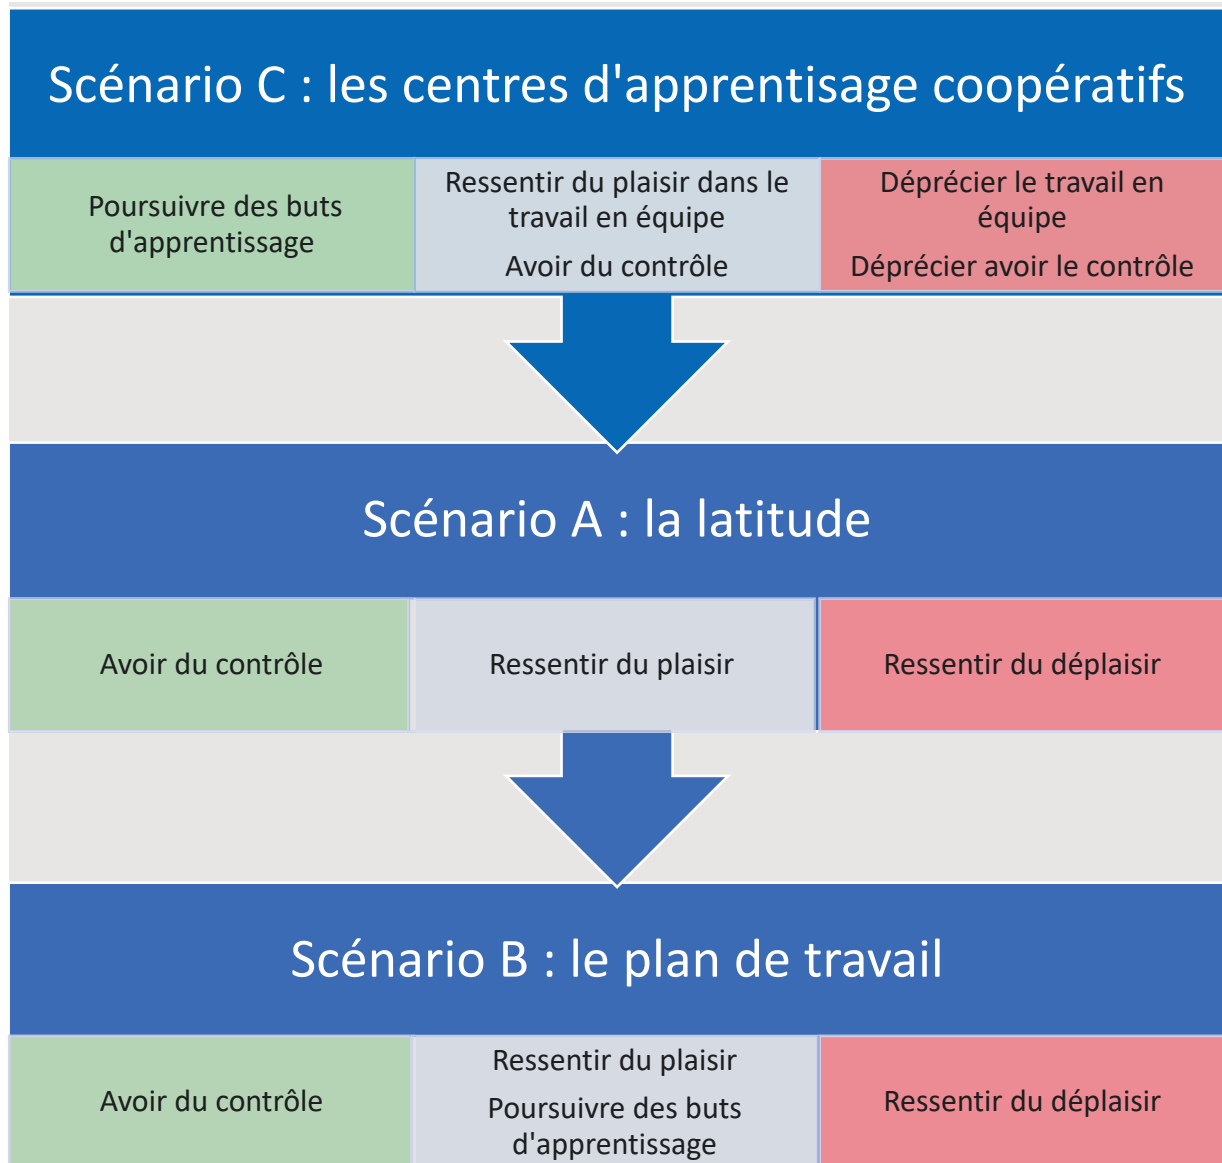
Scénario C : les centres d'apprentisage coopératifs

| Poursuivre des buts d'apprentissage | Ressentir du plaisir dans le travail en équipe<br>Avoir du contrôle | Déprécier le travail en équipe<br>Déprécier avoir le contrôle |
|---|---|---|

Scénario A : la latitude

| Avoir du contrôle | Ressentir du plaisir | Ressentir du déplaisir |
|---|---|---|

Scénario B : le plan de travail

| Avoir du contrôle | Ressentir du plaisir<br>Poursuivre des buts d'apprentissage | Ressentir du déplaisir |
|---|---|---|